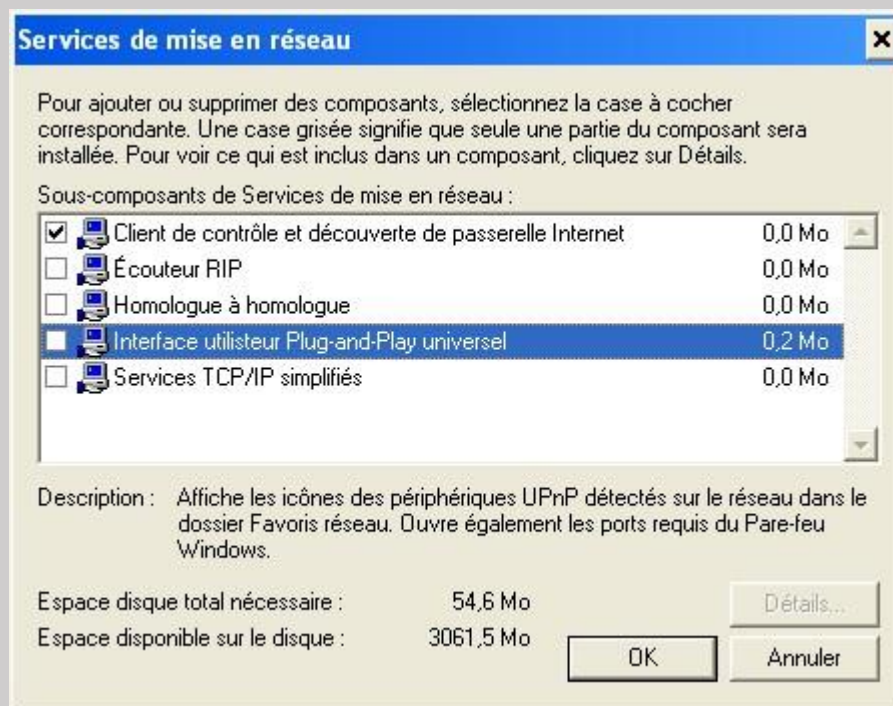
Services de mise en réseau

×

Pour ajouter ou supprimer des composants, sélectionnez la case à cocher correspondante. Une case grisée signifie que seule une partie du composant sera installée. Pour voir ce qui est inclus dans un composant, cliquez sur Détails.

Sous-composants de Services de mise en réseau :

| | | |
|---|---|---|
| ☑ | Client de contrôle et découverte de passerelle Internet | 0,0 Mo |
| ☐ | Écouteur RIP | 0,0 Mo |
| ☐ | Homologue à homologue | 0,0 Mo |
| ☐ | Interface utilisteur Plug-and-Play universel | 0,2 Mo |
| ☐ | Services TCP/IP simplifiés | 0,0 Mo |

Description : Affiche les icônes des périphériques UPnP détectés sur le réseau dans le dossier Favoris réseau. Ouvre également les ports requis du Pare-feu Windows.

Espace disque total nécessaire : 54,6 Mo

Espace disponible sur le disque : 3061,5 Mo

Détails...

OK

Annuler